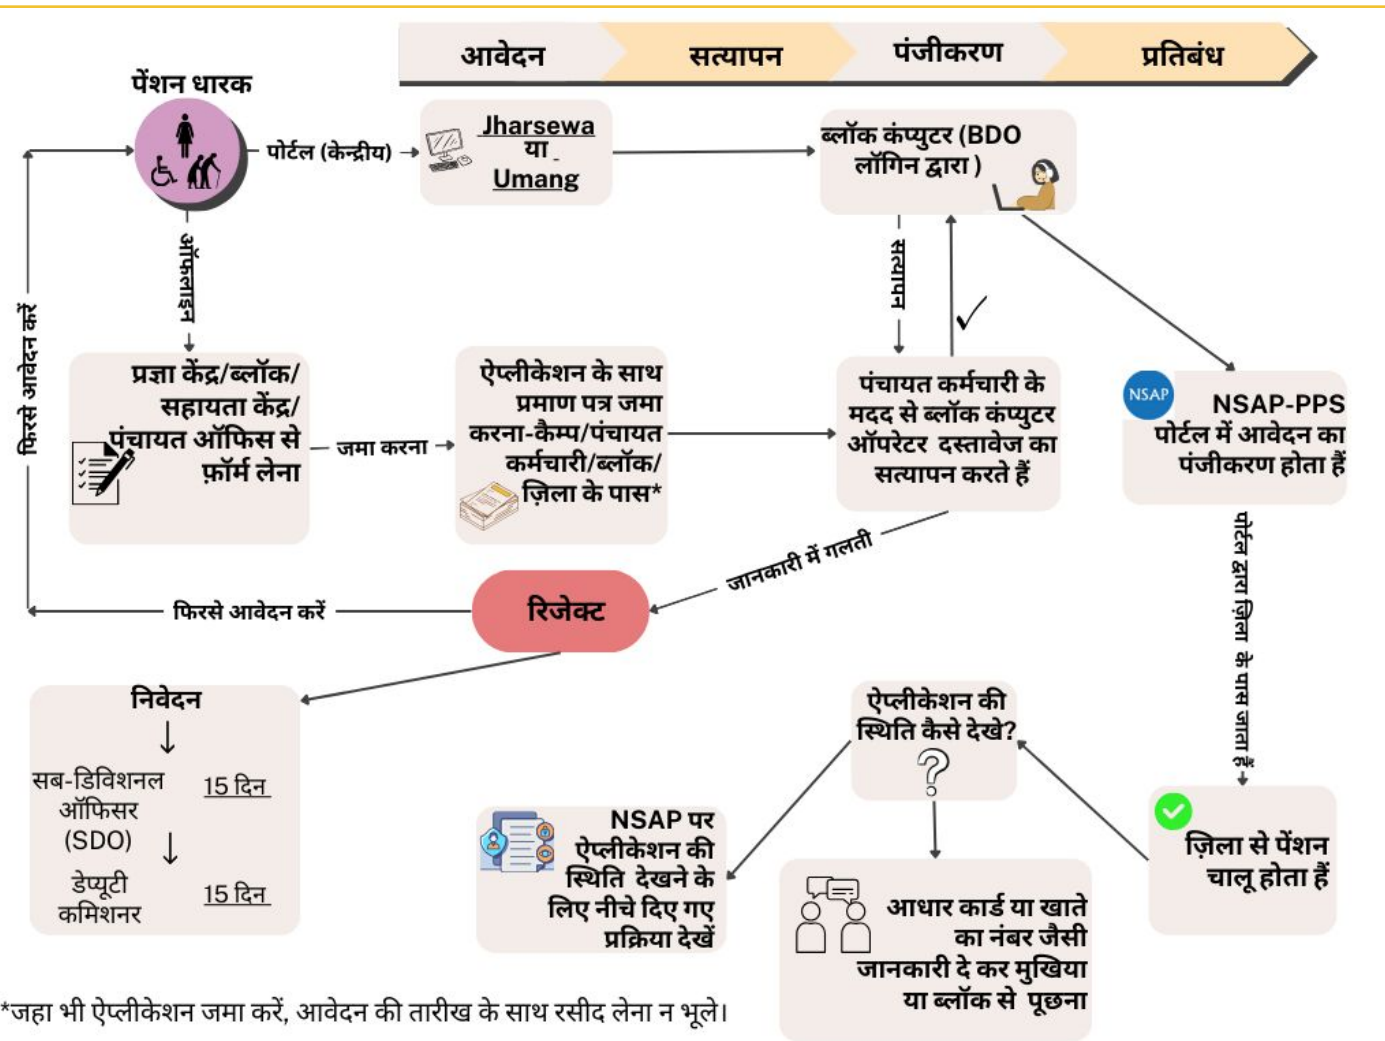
आवेदन सत्यापन पंजीकरण प्रतिबंध

पेंशन धारक

पोर्टल (केन्द्रीय) →

Jharsewa
या
Umang

ब्लॉक कंप्यूटर (BDO लॉगिन द्वारा)

ऑफलाइन

फिरसे आवेदन करें

प्रज्ञा केंद्र/ब्लॉक/ सहायता केंद्र/ पंचायत ऑफिस से फ़ॉर्म लेना

जमा करना →

ऐप्लीकेशन के साथ प्रमाण पत्र जमा करना-कैम्प/पंचायत कर्मचारी/ब्लॉक/ ज़िला के पास*

सत्यापन

पंचायत कर्मचारी के मदद से ब्लॉक कंप्यूटर ऑपरेटर दस्तावेज का सत्यापन करते हैं

NSAP

NSAP-PPS पोर्टल में आवेदन का पंजीकरण होता हैं

पोर्टल द्वारा ज़िला के पास जाता हैं

जानकारी में गलती

फिरसे आवेदन करें

रिजेक्ट

निवेदन

सब-डिविशनल ऑफिसर (SDO) 15 दिन

डेप्यूटी कमिशनर 15 दिन

ऐप्लीकेशन की स्थिति कैसे देखे?

NSAP पर ऐप्लीकेशन की स्थिति देखने के लिए नीचे दिए गए प्रक्रिया देखें

आधार कार्ड या खाते का नंबर जैसी जानकारी दे कर मुखिया या ब्लॉक से पूछना

ज़िला से पेंशन चालू होता हैं

*जहा भी ऐप्लीकेशन जमा करें, आवेदन की तारीख के साथ रसीद लेना न भूले।